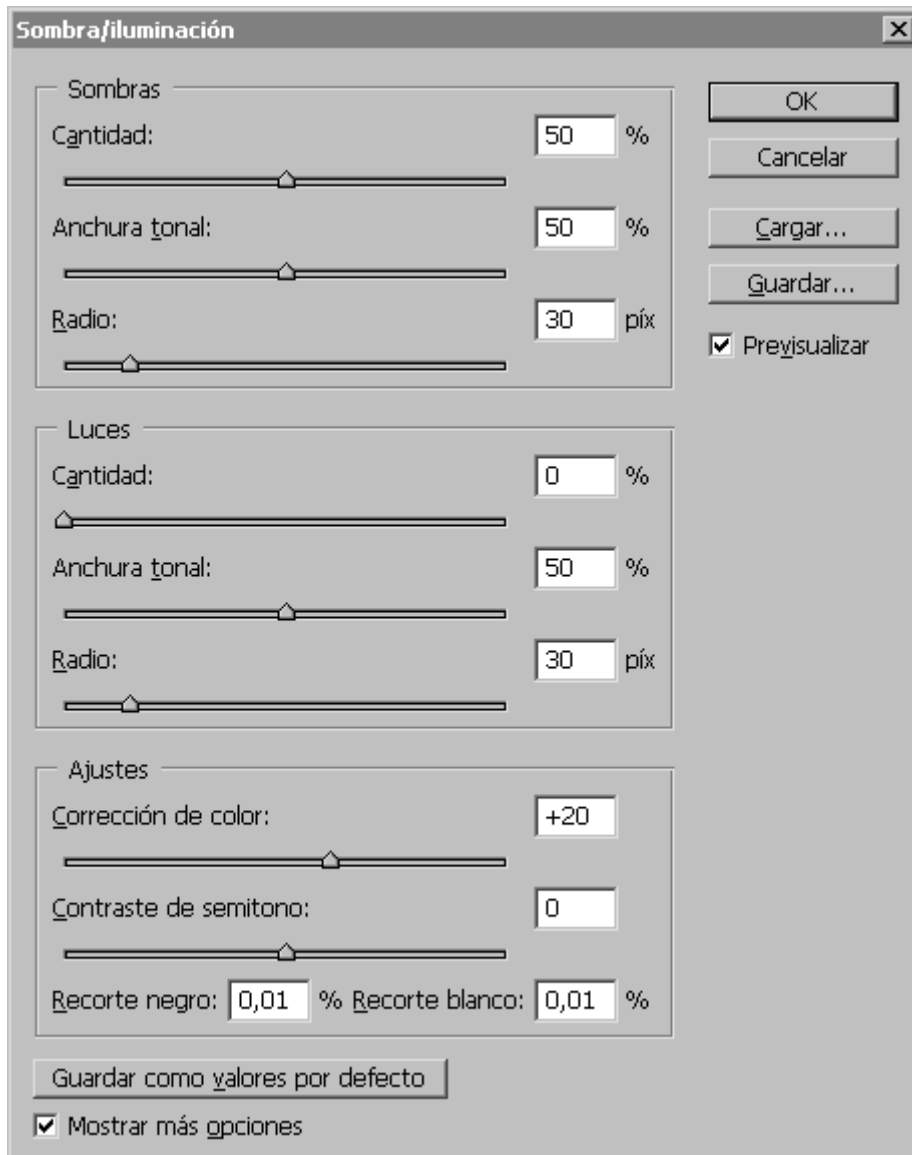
Sombra/iluminación

Sombras

Cantidad: 50 %

Anchura tonal: 50 %

Radio: 30 píx

Luces

Cantidad: 0 %

Anchura tonal: 50 %

Radio: 30 píx

Ajustes

Corrección de color: +20

Contraste de semitono: 0

Recorte negro: 0,01 % Recorte blanco: 0,01 %

Guardar como valores por defecto

Mostrar más opciones

OK

Cancelar

Cargar...

Guardar...

Previsualizar